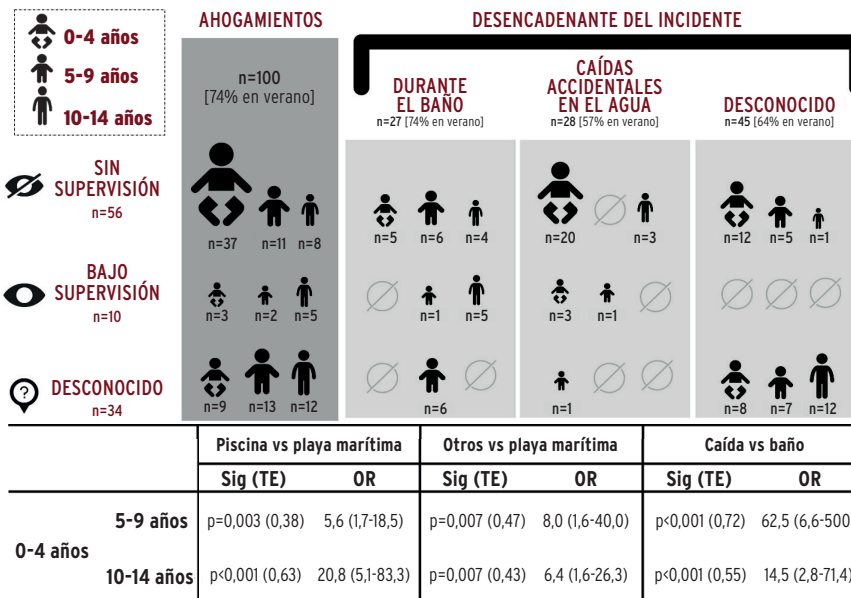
0-4 años
5-9 años
10-14 años

AHOGAMIENTOS
n=100
[74% en verano]

DESENCADENANTE DEL INCIDENTE

DURANTE EL BAÑO
n=27 [74% en verano]

CAÍDAS ACCIDENTALES EN EL AGUA
n=28 [57% en verano]

DESCONOCIDO
n=45 [64% en verano]

SIN SUPERVISIÓN
n=56

n=37 n=11 n=8
n=5 n=6 n=4
n=20 n=3
n=12 n=5 n=1

BAJO SUPERVISIÓN
n=10

n=3 n=2 n=5
n=1 n=5
n=3 n=1

DESCONOCIDO
n=34

n=9 n=13 n=12
n=6
n=1
n=8 n=7 n=12

| | | Piscina vs playa marítima | | Otros vs playa marítima | | Caída vs baño | |
|---|---|---|---|---|---|---|---|
| | | Sig (TE) | OR | Sig (TE) | OR | Sig (TE) | OR |
| 0-4 años | 5-9 años | p=0,003 (0,38) | 5,6 (1,7-18,5) | p=0,007 (0,47) | 8,0 (1,6-40,0) | p<0,001 (0,72) | 62,5 (6,6-500 |
| | 10-14 años | p<0,001 (0,63) | 20,8 (5,1-83,3) | p=0,007 (0,43) | 6,4 (1,6-26,3) | p<0,001 (0,55) | 14,5 (2,8-71,4) |